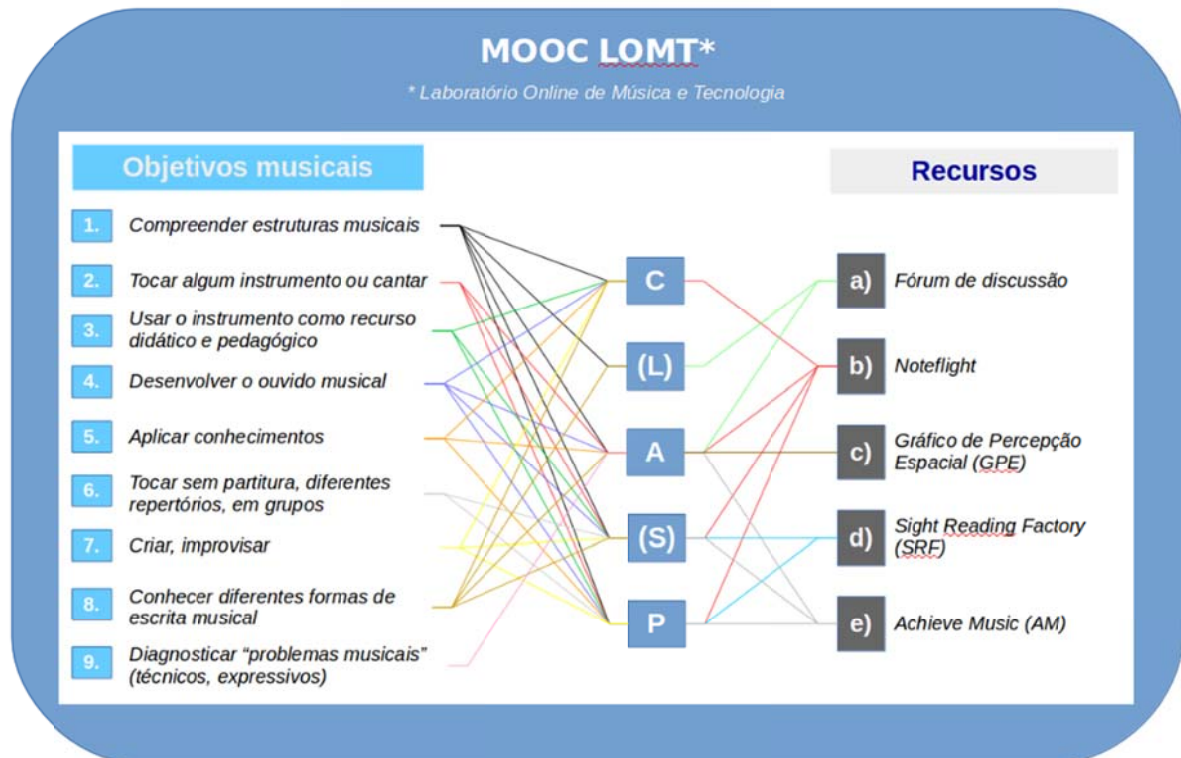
MOOC LOMT*

* Laboratório Online de Música e Tecnologia

Objetivos musicais

Recursos

1. Compreender estruturas musicais

2. Tocar algum instrumento ou cantar

3. Usar o instrumento como recurso didático e pedagógico

4. Desenvolver o ouvido musical

5. Aplicar conhecimentos

6. Tocar sem partitura, diferentes repertórios, em grupos

7. Criar, improvisar

8. Conhecer diferentes formas de escrita musical

9. Diagnosticar "problemas musicais" (técnicos, expressivos)

C

(L)

A

(S)

P

a) Fórum de discussão

b) Noteflight

c) Gráfico de Percepção Espacial (GPE)

d) Sight Reading Factory (SRF)

e) Achieve Music (AM)